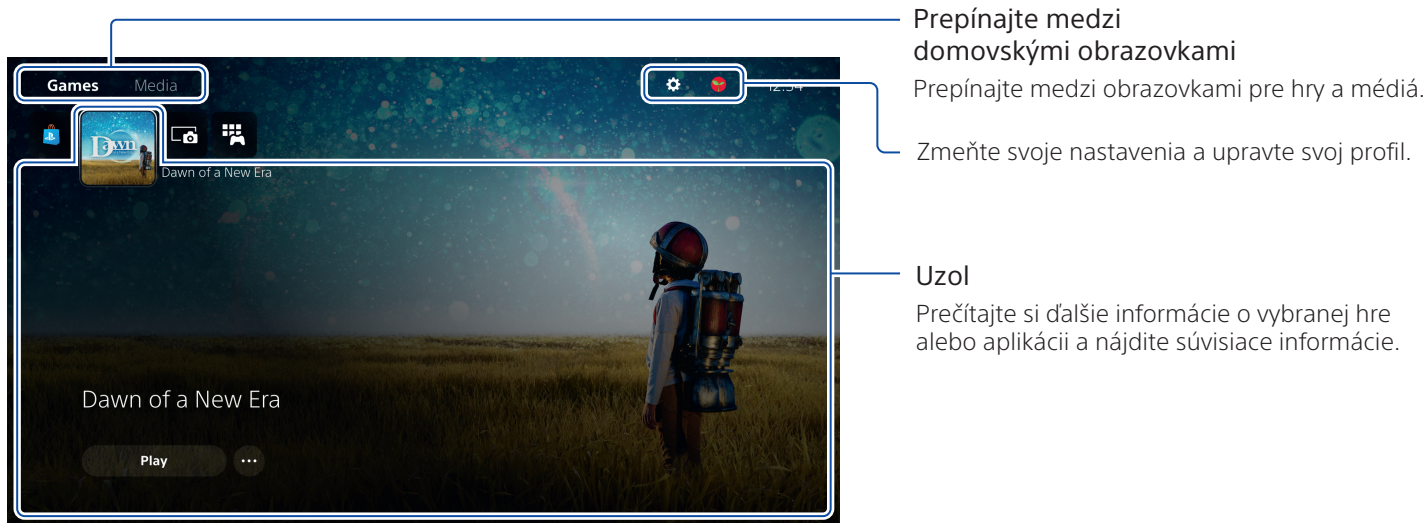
Games Media

12:34

Dawn

Dawn of a New Era

Dawn of a New Era

Play

...

Prepínajte medzi domovskými obrazovkami

Prepínajte medzi obrazovkami pre hry a médiá.

Zmeňte svoje nastavenia a upravte svoj profil.

Uzol

Prečítajte si ďalšie informácie o vybranej hre alebo aplikácii a nájdite súvisiace informácie.